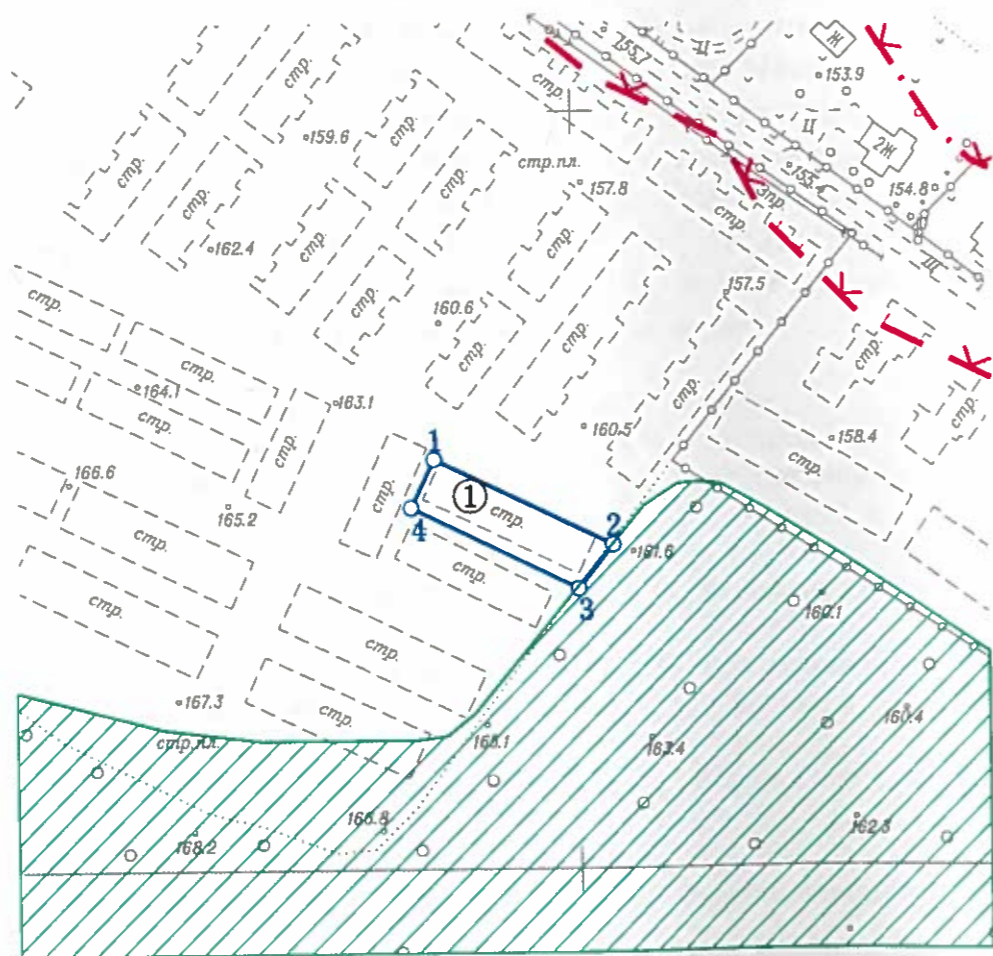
155.1
Ж
К
153.9
стр.
Ц
К
Ц
стр.
159.6
стр.
стр.
2Ж
стр.
стр.пл.
153.4
154.8
стр.
стр.
157.8
К
стр.
Ш
стр.
стр.
стр.
стр.
Г
стр.
162.4
стр.
стр.
157.5
К
стр.
стр.
160.6
стр.
Г
К
стр.
стр.
стр.
стр.
стр.
164.1
163.1
стр.
стр.
стр.
160.5
158.4
стр.
стр.
1
166.6
стр.
① стр.
2
стр.
165.2
4
161.6
стр.
стр.
3
стр.
160.1
стр.
стр.
160.4
167.3
стр.
163.4
стр.пл.
165.1
165.8
162.3
168.2